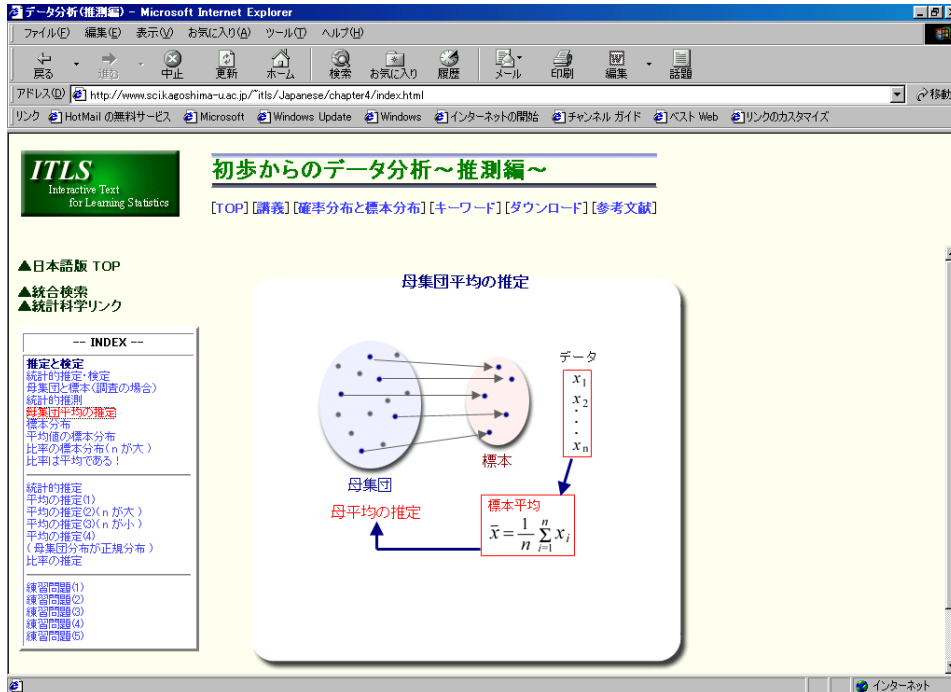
データ分析(推測編) - Microsoft Internet Explorer

ファイル(F) 編集(E) 表示(V) お気に入り(A) ツール(T) ヘルプ(H)

戻る 進む 中止 更新 ホーム 検索 お気に入り 履歴 メール 印刷 編集 話題

アドレス(D) http://www.sci.kagoshima-u.ac.jp/~itls/Japanese/chapter4/index.html 移動

リンク HotMail の無料サービス Microsoft Windows Update Windows インターネットの開始 チャンネル ガイド ベスト Web リンクのカスタマイズ

ITLS
Interactive Text for Learning Statistics

初歩からのデータ分析～推測編～

[TOP] [講義] [確率分布と標本分布] [キーワード] [ダウンロード] [参考文献]

▲日本語版 TOP

▲統合検索
▲統計科学リンク

-- INDEX --

推定と検定
統計的推定・検定
母集団と標本(調査の場合)
統計的推測
母集団平均の推定
標本分布
平均値の標本分布
比率の標本分布(n が大)
比率は平均である!

統計的推定
平均の推定(1)
平均の推定(2)(n が大)
平均の推定(3)(n が小)
平均の推定(4)
(母集団分布が正規分布)
比率の推定

練習問題(1)
練習問題(2)
練習問題(3)
練習問題(4)
練習問題(5)

母集団平均の推定

データ
$x_1$
$x_2$
·
·
$x_n$

標本

母集団

母平均の推定

標本平均
$\bar{x} = \frac{1}{n}\sum_{i=1}^{n} x_i$

インターネット